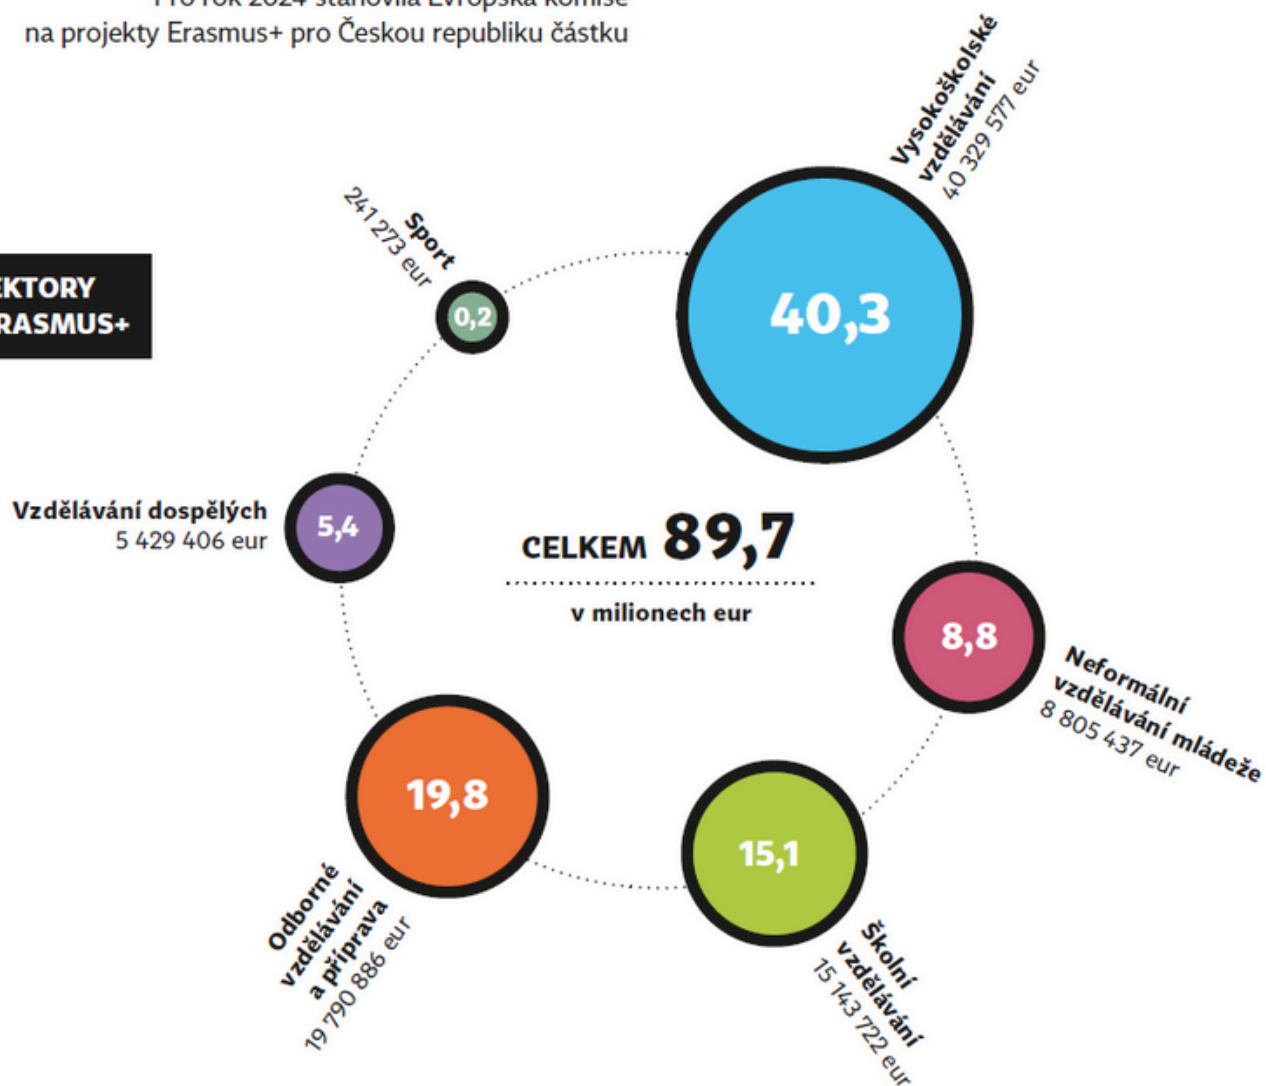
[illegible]
na projekty Erasmus+ pro Českou republiku částku

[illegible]KTORY
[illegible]RASMUS+

Sport
241 273 eur
0,2

Vysokoškolské vzdělávání
40 329 577 eur
40,3

Vzdělávání dospělých
5 429 406 eur
5,4

CELKEM 89,7
v milionech eur

8,8
Neformální vzdělávání mládeže
8 805 437 eur

19,8
Odborné vzdělávání a příprava
19 790 886 eur

15,1
Školní vzdělávání
15 143 722 eur